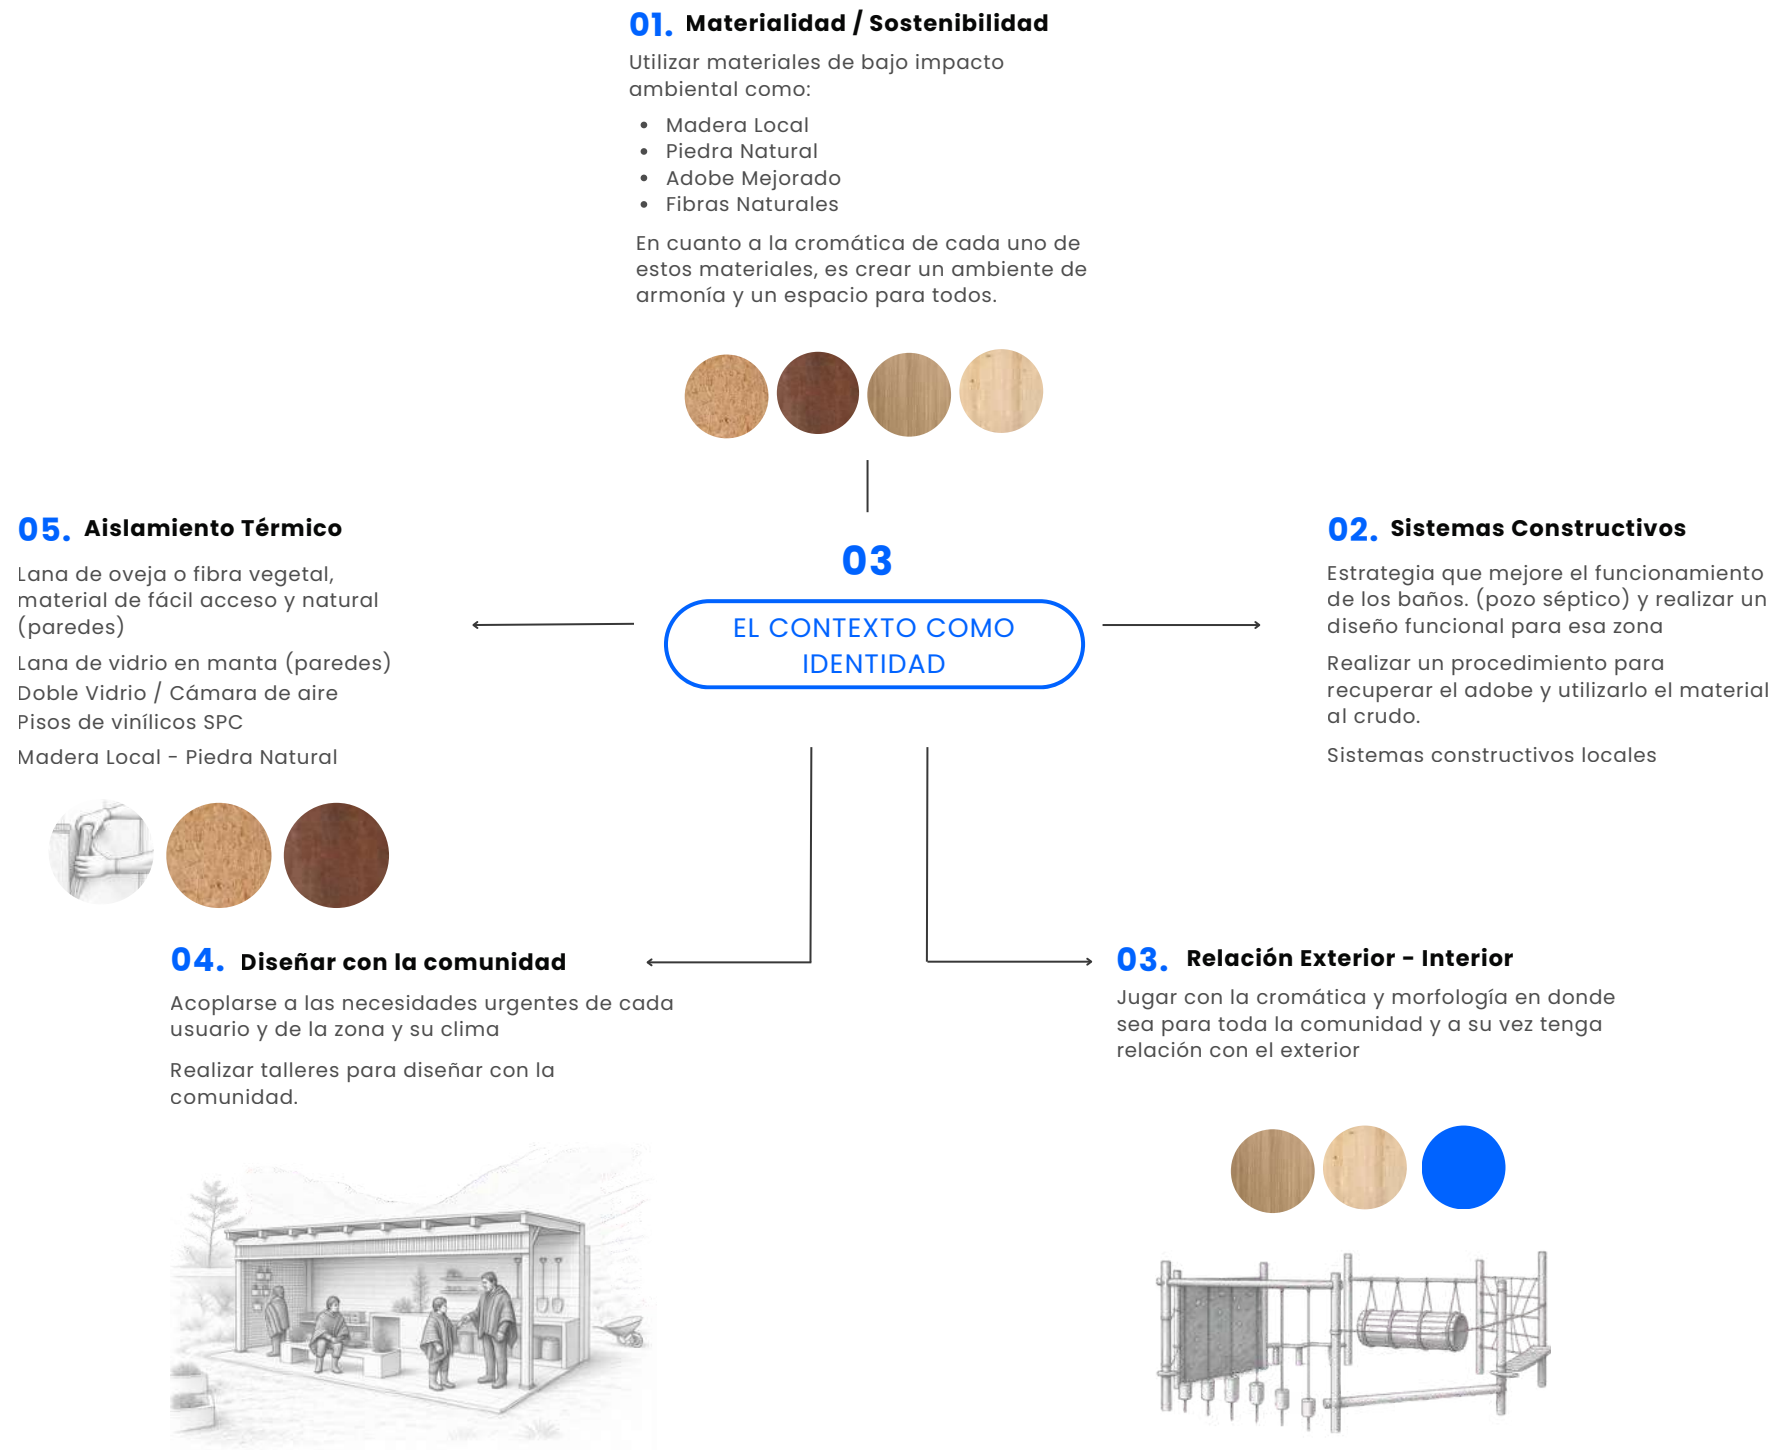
01. Materialidad / Sostenibilidad

Utilizar materiales de bajo impacto ambiental como:

- Madera Local
- Piedra Natural
- Adobe Mejorado
- Fibras Naturales

En cuanto a la cromática de cada uno de estos materiales, es crear un ambiente de armonía y un espacio para todos.

05. Aislamiento Térmico

Lana de oveja o fibra vegetal, material de fácil acceso y natural (paredes)

Lana de vidrio en manta (paredes)
Doble Vidrio / Cámara de aire
Pisos de vinílicos SPC

Madera Local - Piedra Natural

03

EL CONTEXTO COMO IDENTIDAD

02. Sistemas Constructivos

Estrategia que mejore el funcionamiento de los baños. (pozo séptico) y realizar un diseño funcional para esa zona

Realizar un procedimiento para recuperar el adobe y utilizarlo el material al crudo.

Sistemas constructivos locales

04. Diseñar con la comunidad

Acoplarse a las necesidades urgentes de cada usuario y de la zona y su clima

Realizar talleres para diseñar con la comunidad.

03. Relación Exterior - Interior

Jugar con la cromática y morfología en donde sea para toda la comunidad y a su vez tenga relación con el exterior